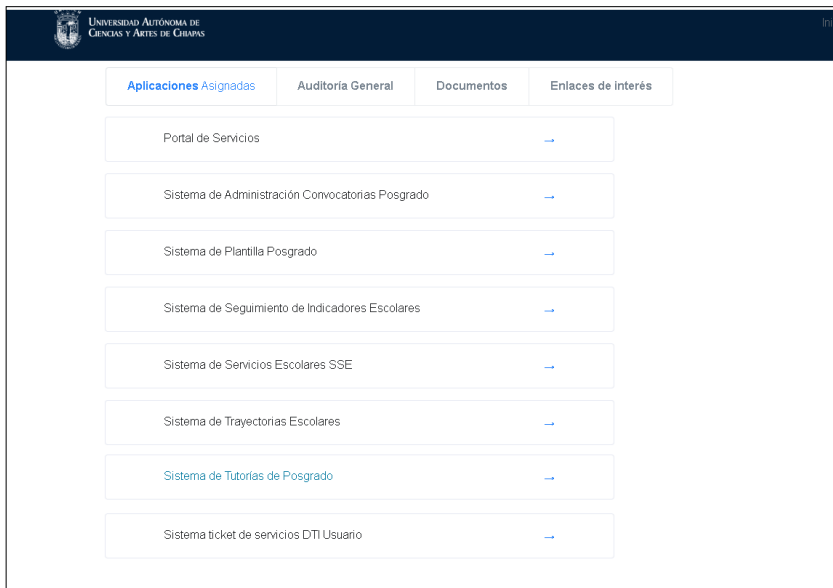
Universidad Autónoma de Ciencias y Artes de Chiapas

Ini

Aplicaciones Asignadas | Auditoría General | Documentos | Enlaces de interés

Portal de Servicios →

Sistema de Administración Convocatorias Posgrado →

Sistema de Plantilla Posgrado →

Sistema de Seguimiento de Indicadores Escolares →

Sistema de Servicios Escolares SSE →

Sistema de Trayectorias Escolares →

Sistema de Tutorías de Posgrado →

Sistema ticket de servicios DTI Usuario →